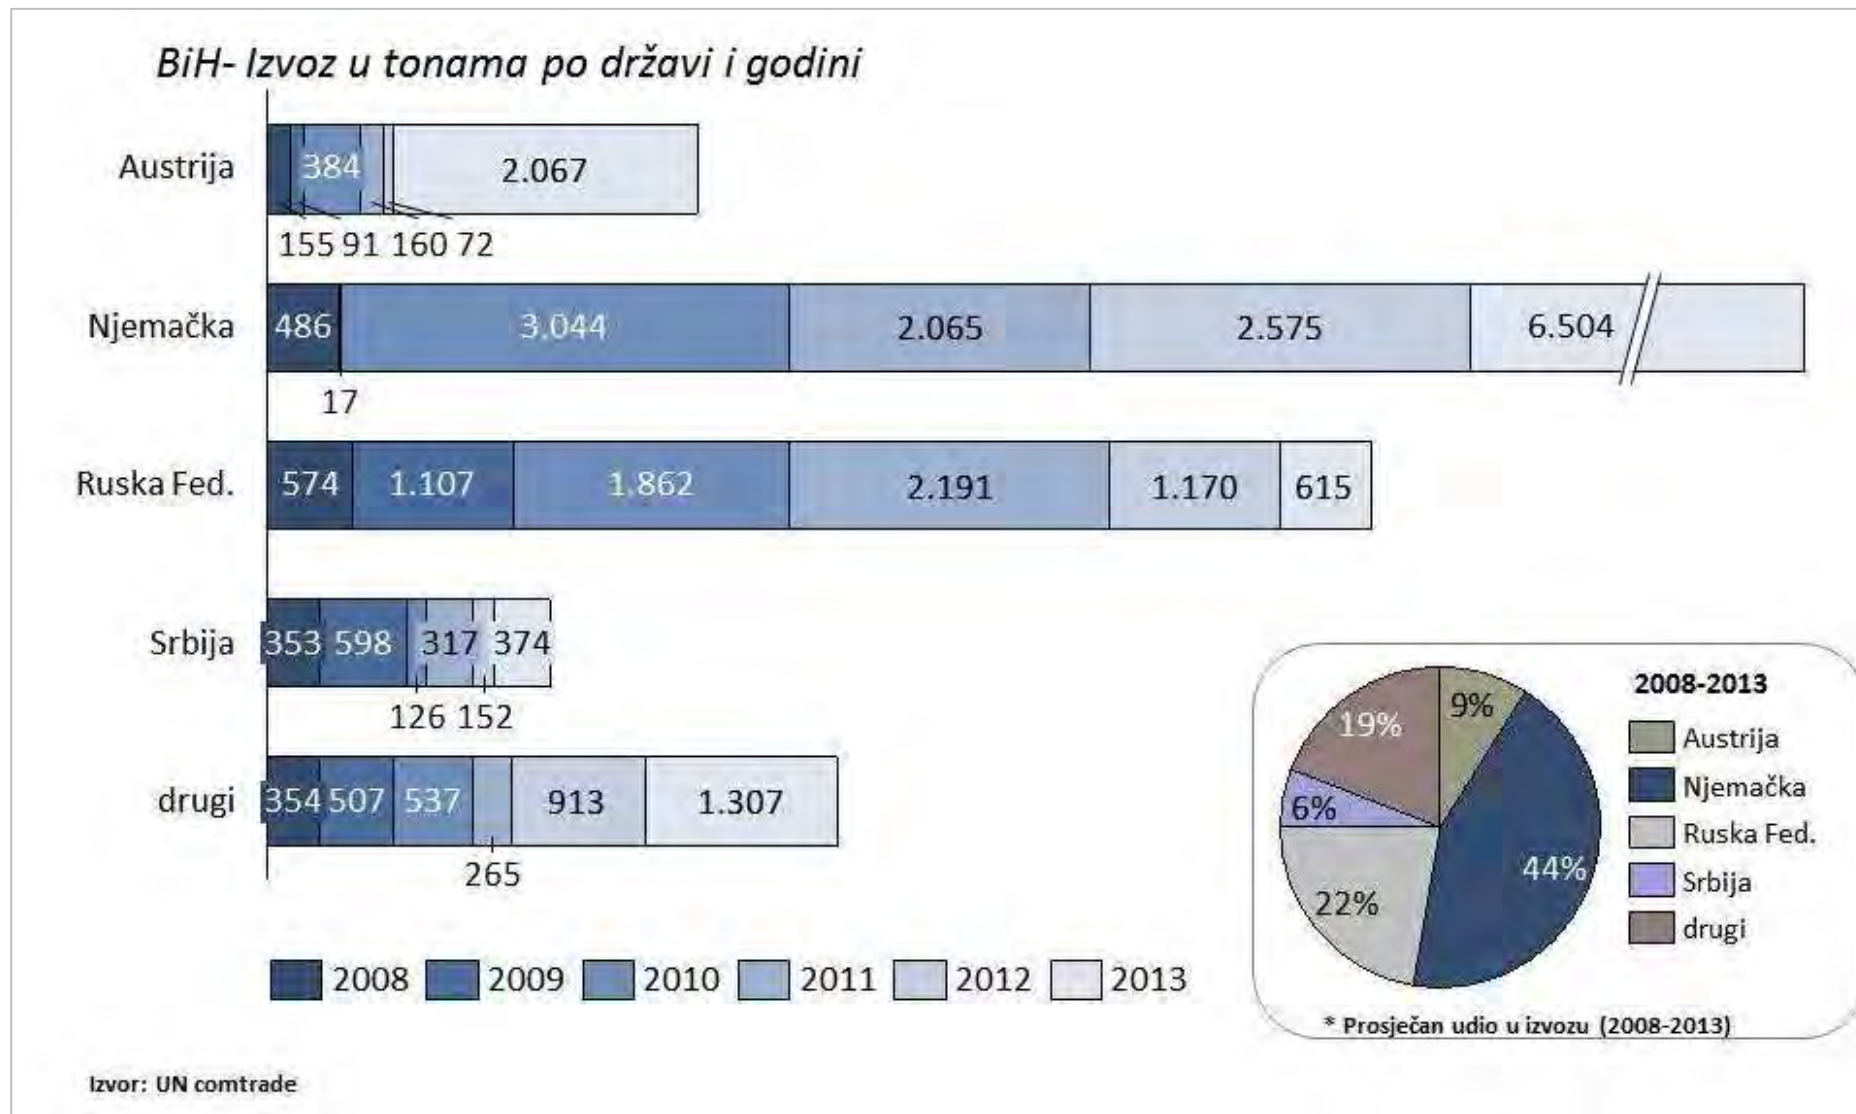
BiH- Izvoz u tonama po državi i godini

Austrija 384 2.067
155 91 160 72

Njemačka 486 3.044 2.065 2.575 6.504
17

Ruska Fed. 574 1.107 1.862 2.191 1.170 615

Srbija 353 598 317 374
126 152

drugi 354 507 537 913 1.307
265

2008 2009 2010 2011 2012 2013

9% 19% 6% 44% 22%

2008-2013
Austrija
Njemačka
Ruska Fed.
Srbija
drugi

* Prosječan udio u izvozu (2008-2013)

Izvor: UN comtrade